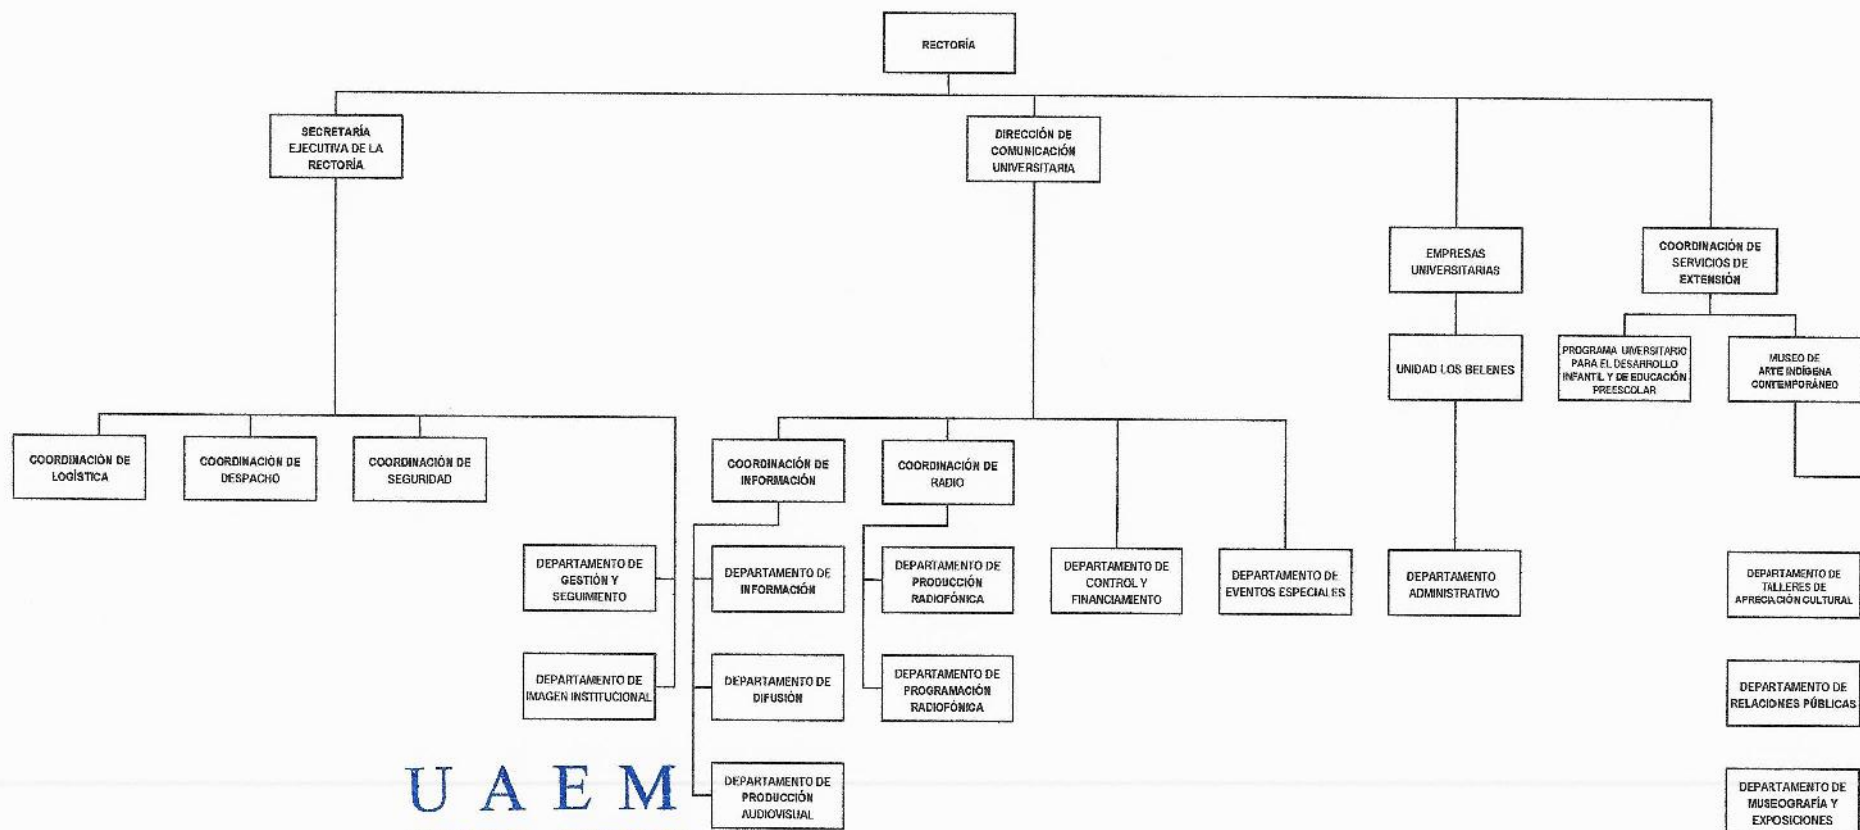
RECTORÍA

SECRETARÍA EJECUTIVA DE LA RECTORÍA

DIRECCIÓN DE COMUNICACIÓN UNIVERSITARIA

EMPRESAS UNIVERSITARIAS

COORDINACIÓN DE SERVICIOS DE EXTENSIÓN

UNIDAD LOS BELENES

PROGRAMA UNIVERSITARIO PARA EL DESARROLLO INFANTIL Y DE EDUCACIÓN PREESCOLAR

MUSEO DE ARTE INDÍGENA CONTEMPORÁNEO

COORDINACIÓN DE LOGÍSTICA

COORDINACIÓN DE DESPACHO

COORDINACIÓN DE SEGURIDAD

COORDINACIÓN DE INFORMACIÓN

COORDINACIÓN DE RADIO

DEPARTAMENTO DE GESTIÓN Y SEGUIMIENTO

DEPARTAMENTO DE IMAGEN INSTITUCIONAL

DEPARTAMENTO DE INFORMACIÓN

DEPARTAMENTO DE DIFUSIÓN

DEPARTAMENTO DE PRODUCCIÓN AUDIOVISUAL

DEPARTAMENTO DE PRODUCCIÓN RADIOFÓNICA

DEPARTAMENTO DE PROGRAMACIÓN RADIOFÓNICA

DEPARTAMENTO DE CONTROL Y FINANCIAMIENTO

DEPARTAMENTO DE EVENTOS ESPECIALES

DEPARTAMENTO ADMINISTRATIVO

DEPARTAMENTO DE TALLERES DE APRECIACIÓN CULTURAL

DEPARTAMENTO DE RELACIONES PÚBLICAS

DEPARTAMENTO DE MUSEOGRAFÍA Y EXPOSICIONES

UAEM